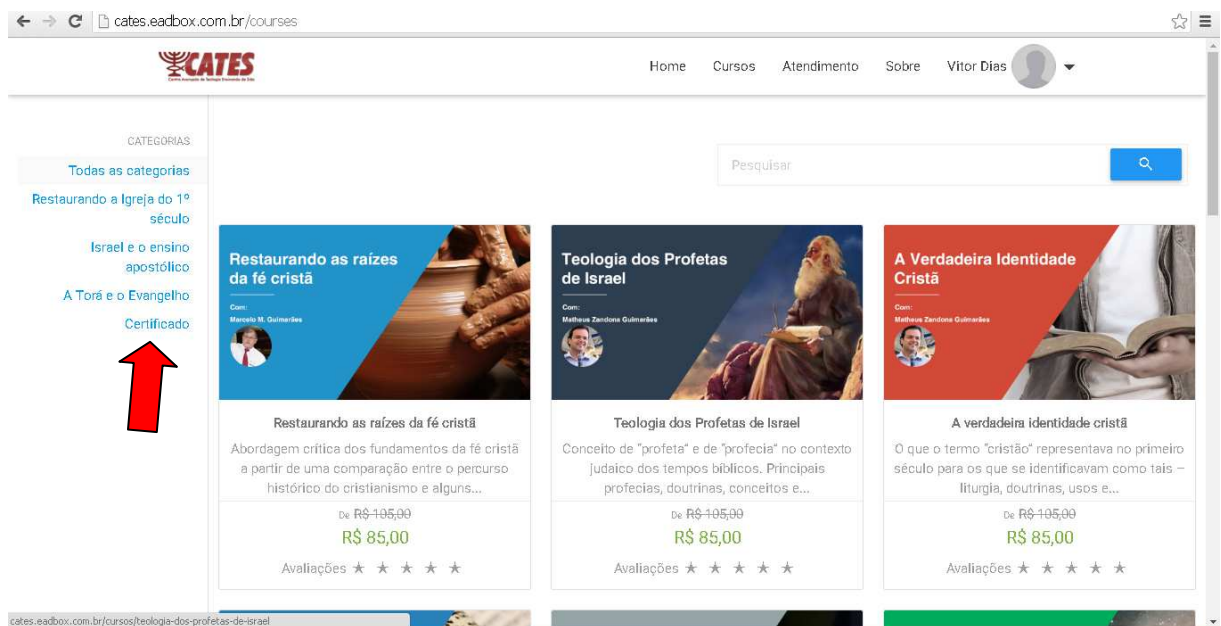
cates.eadbox.com.br/courses

CATES
Centro Avançado de Teologia Ensinando de Sião

Home Cursos Atendimento Sobre Vitor Dias

CATEGORIAS
Todas as categorias
Restaurando a Igreja do 1º século
Israel e o ensino apostólico
A Torá e o Evangelho
Certificado

Pesquisar

Restaurando as raízes da fé cristã
Com:
Marcelo M. Guimarães

Restaurando as raízes da fé cristã
Abordagem crítica dos fundamentos da fé cristã a partir de uma comparação entre o percurso histórico do cristianismo e alguns...
De ~~R$ 105,00~~
R$ 85,00
Avaliações ★ ★ ★ ★ ★

Teologia dos Profetas de Israel
Com:
Matheus Zandona Guimarães

Teologia dos Profetas de Israel
Conceito de "profeta" e de "profecia" no contexto judaico dos tempos bíblicos. Principais profecias, doutrinas, conceitos e...
De ~~R$ 105,00~~
R$ 85,00
Avaliações ★ ★ ★ ★ ★

A Verdadeira Identidade Cristã
Com:
Matheus Zandona Guimarães

A verdadeira identidade cristã
O que o termo "cristão" representava no primeiro século para os que se identificavam como tais – liturgia, doutrinas, usos e...
De ~~R$ 105,00~~
R$ 85,00
Avaliações ★ ★ ★ ★ ★

cates.eadbox.com.br/cursos/teologia-dos-profetas-de-israel